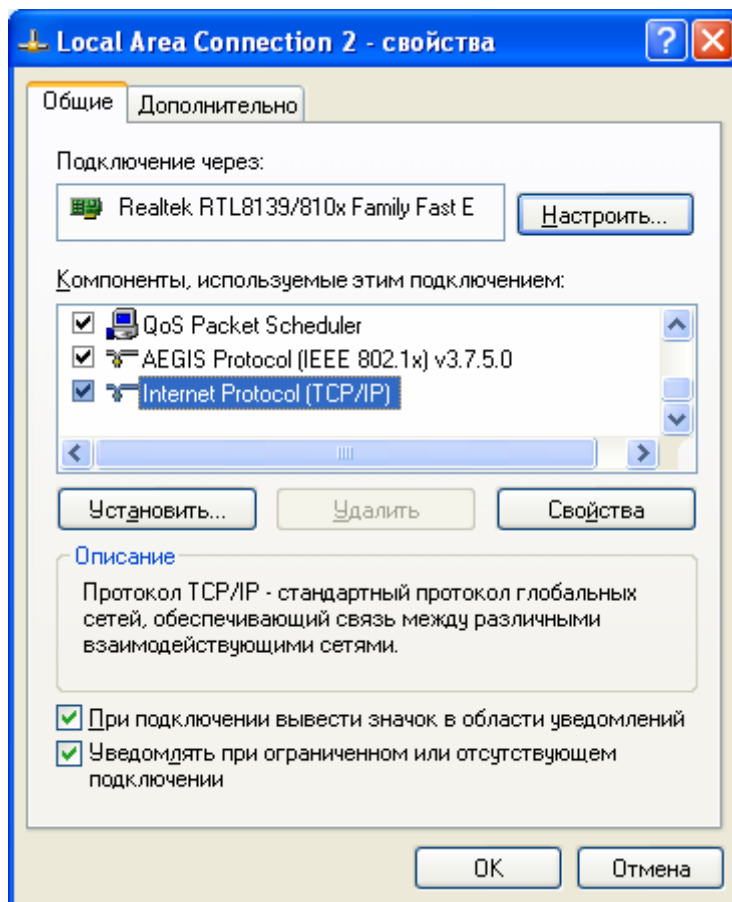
Local Area Connection 2 - свойства

Общие
Дополнительно

Подключение через:
Realtek RTL8139/810x Family Fast E
Настроить...

Компоненты, используемые этим подключением:
QoS Packet Scheduler
AEGIS Protocol (IEEE 802.1x) v3.7.5.0
Internet Protocol (TCP/IP)

Установить...
Удалить
Свойства

Описание
Протокол TCP/IP - стандартный протокол глобальных сетей, обеспечивающий связь между различными взаимодействующими сетями.

При подключении вывести значок в области уведомлений
Уведомлять при ограниченном или отсутствующем подключении

OK
Отмена